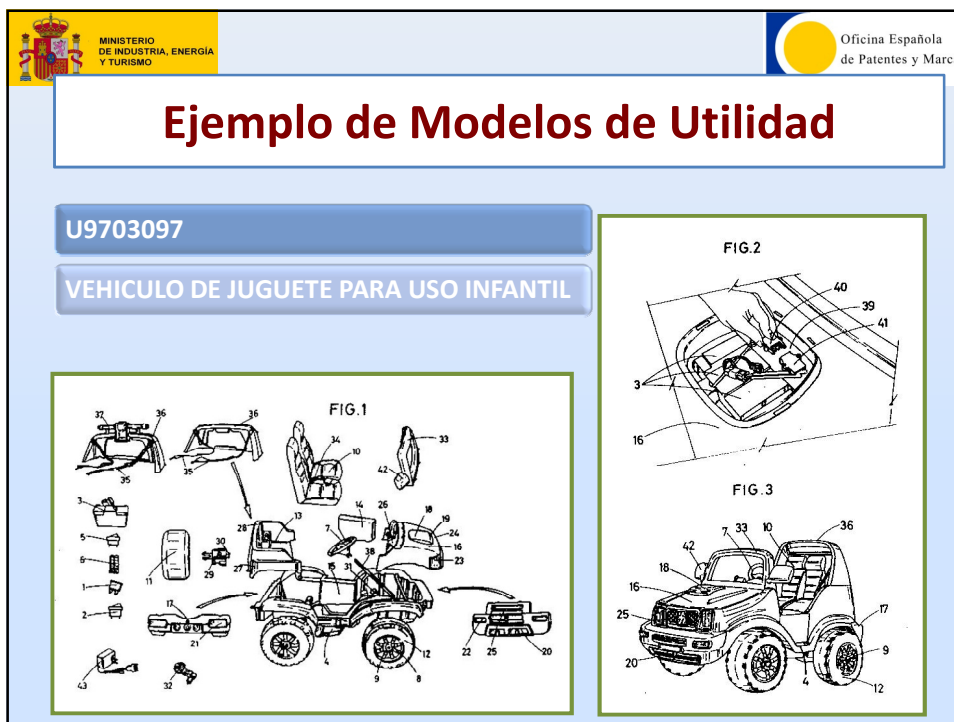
MINISTERIO DE INDUSTRIA, ENERGÍA Y TURISMO

Oficina Española de Patentes y Marc

Ejemplo de Modelos de Utilidad

U9703097

VEHICULO DE JUGUETE PARA USO INFANTIL

FIG.1

37 36 36 34 10 33 35 35 42 3 14 26 18 19 24 16 23 13 28 7 38 5 30 6 11 29 27 15 31 1 2 17 21 22 25 20 4 12 9 8 43 32

FIG.2

40 39 41 3 16

FIG.3

7 33 10 36 42 18 16 25 17 9 20 4 12